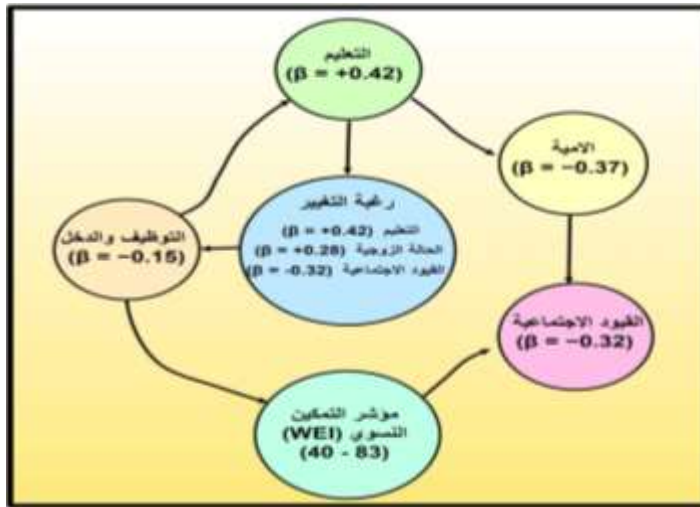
التعليم
$(\beta = +0.42)$

الامية
$(\beta = -0.37)$

رغبة التغيير
التعليم $(\beta = +0.42)$
الحالة الزوجية $(\beta = +0.28)$
القيود الاجتماعية $(\beta = -0.32)$

التوظيف والدخل
$(\beta = -0.15)$

القيود الاجتماعية
$(\beta = -0.32)$

مؤشر التمكين النسوي (WEI)
(40 - 83)